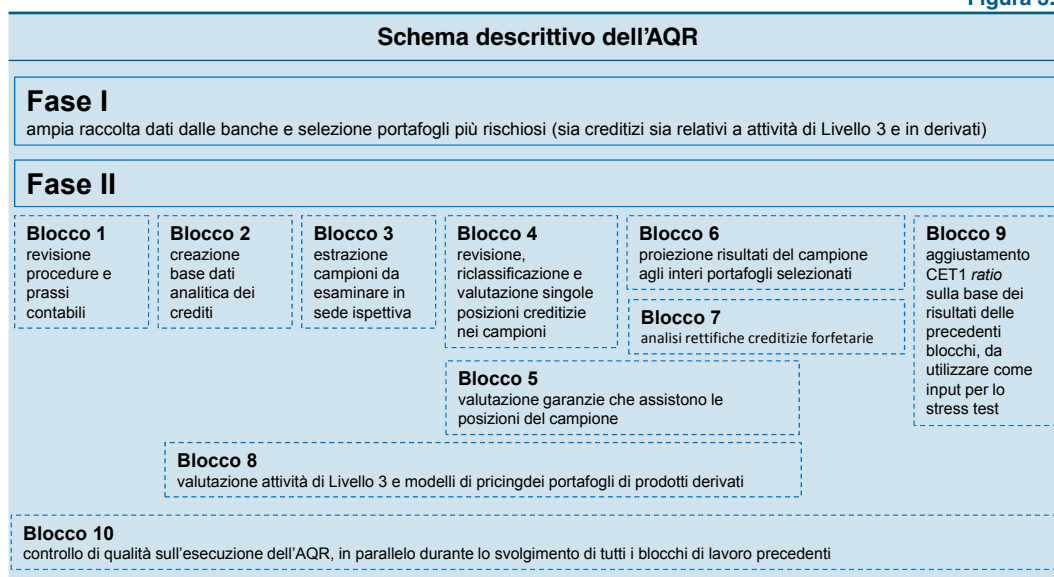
Figura 3.

Schema descrittivo dell'AQR

Fase I
ampia raccolta dati dalle banche e selezione portafogli più rischiosi (sia creditizi sia relativi a attività di Livello 3 e in derivati)

Fase II

Blocco 1
revisione procedure e prassi contabili

Blocco 2
creazione base dati analitica dei crediti

Blocco 3
estrazione campioni da esaminare in sede ispettiva

Blocco 4
revisione, riclassificazione e valutazione singole posizioni creditizie nei campioni

Blocco 6
proiezione risultati del campione agli interi portafogli selezionati

Blocco 7
analisi rettifiche creditizie forfetarie

Blocco 9
aggiustamento CET1 ratio sulla base dei risultati delle precedenti blocchi, da utilizzare come input per lo stress test

Blocco 5
valutazione garanzie che assistono le posizioni del campione

Blocco 8
valutazione attività di Livello 3 e modelli di pricingdei portafogli di prodotti derivati

Blocco 10
controllo di qualità sull'esecuzione dell'AQR, in parallelo durante lo svolgimento di tutti i blocchi di lavoro precedenti